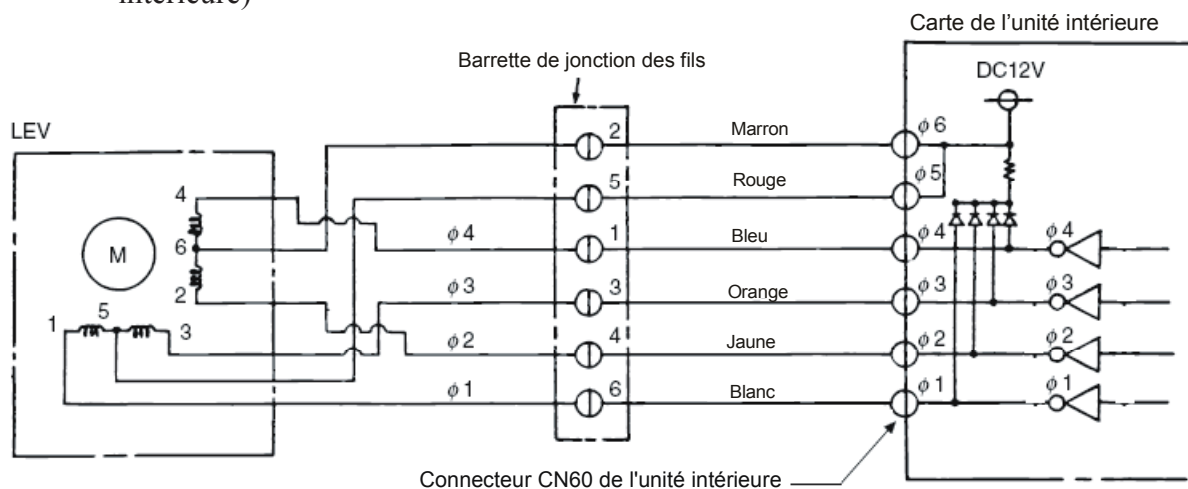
intérieure)

Carte de l’unité intérieure

Barrette de jonction des fils

DC12V

LEV

M

4
6
2
1
5
3

$\phi$ 4
$\phi$ 3
$\phi$ 2
$\phi$ 1

2
5
1
3
4
6

Marron
Rouge
Bleu
Orange
Jaune
Blanc

$\phi$ 6
$\phi$ 5
$\phi$ 4
$\phi$ 3
$\phi$ 2
$\phi$ 1

$\phi$ 4
$\phi$ 3
$\phi$ 2
$\phi$ 1

Connecteur CN60 de l'unité intérieure